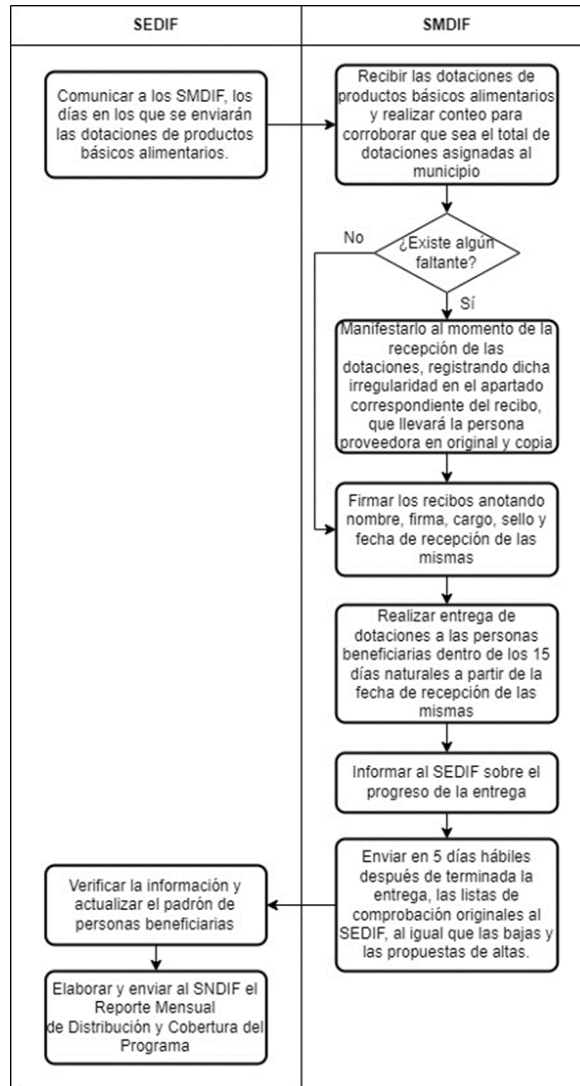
| SEDIF | SMDIF |
|---|---|

Comunicar a los SMDIF, los días en los que se enviarán las dotaciones de productos básicos alimentarios.

Recibir las dotaciones de productos básicos alimentarios y realizar conteo para corroborar que sea el total de dotaciones asignadas al municipio

¿Existe algún faltante?

No

Sí

Manifestarlo al momento de la recepción de las dotaciones, registrando dicha irregularidad en el apartado correspondiente del recibo, que llevará la persona proveedora en original y copia

Firmar los recibos anotando nombre, firma, cargo, sello y fecha de recepción de las mismas

Realizar entrega de dotaciones a las personas beneficiarias dentro de los 15 días naturales a partir de la fecha de recepción de las mismas

Informar al SEDIF sobre el progreso de la entrega

Enviar en 5 días hábiles después de terminada la entrega, las listas de comprobación originales al SEDIF, al igual que las bajas y las propuestas de altas.

Verificar la información y actualizar el padrón de personas beneficiarias

Elaborar y enviar al SNDIF el Reporte Mensual de Distribución y Cobertura del Programa